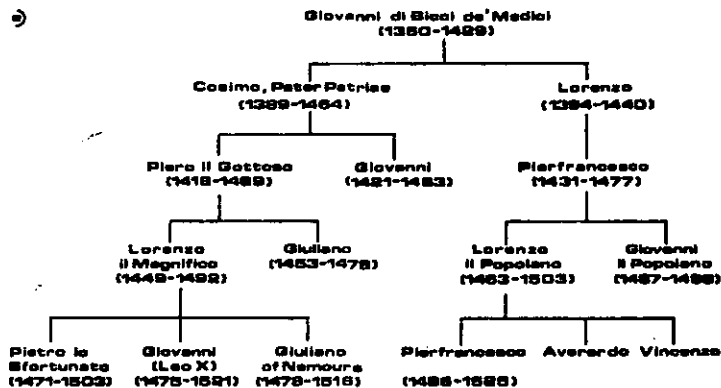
a)

Giovanni di Bicci de'Medici
(1360-1429)

Cosimo, Pater Patriae
(1389-1464)

Lorenzo
(1394-1440)

Piero il Gottoso
(1416-1469)

Giovanni
(1421-1463)

Pierfrancesco
(1431-1477)

Lorenzo
il Magnifico
(1449-1492)

Giuliano
(1453-1478)

Lorenzo
il Popolano
(1463-1503)

Giovanni
il Popolano
(1467-1498)

Pietro lo
Sfortunato
(1471-1503)

Giovanni
(Leo X)
(1475-1521)

Giuliano
of Nemours
(1478-1516)

Pierfrancesco
(1486-1525)

Averardo

Vincenzo